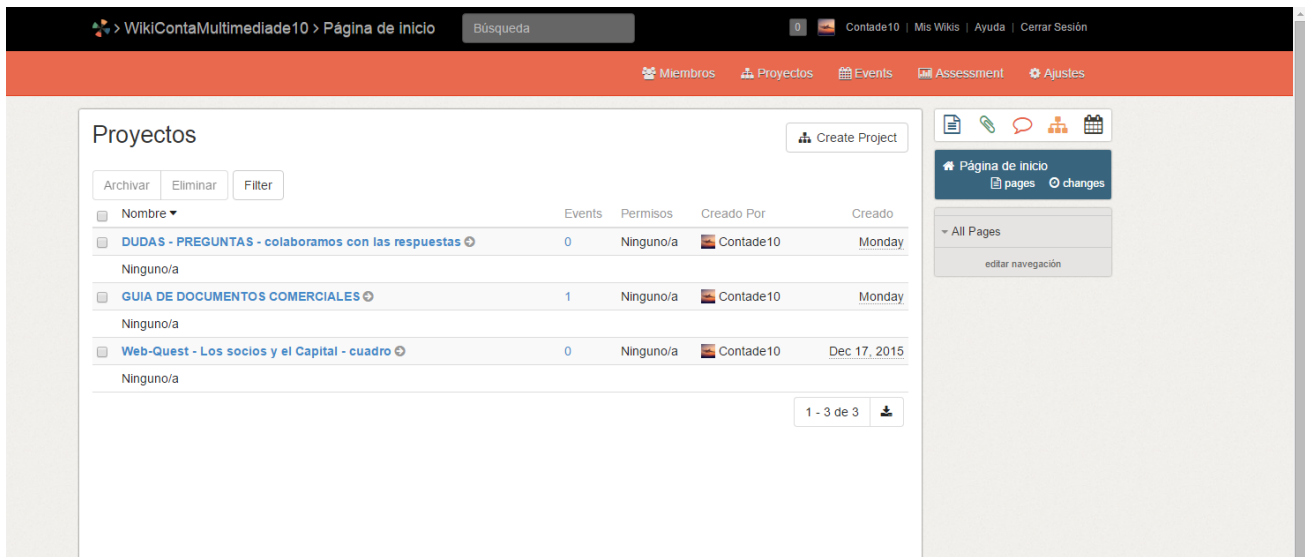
> WikiContaMultimediade10 > Página de inicio

Búsqueda

0 Contade10 | Mis Wikis | Ayuda | Cerrar Sesión

Miembros Proyectos Events Assessment Ajustes

Proyectos

Create Project

Archivar Eliminar Filter

| Nombre | Events | Permisos | Creado Por | Creado |
|---|---|---|---|---|
| DUDAS - PREGUNTAS - colaboramos con las respuestas | 0 | Ninguno/a | Contade10 | Monday |
| Ninguno/a | | | | |
| GUIA DE DOCUMENTOS COMERCIALES | 1 | Ninguno/a | Contade10 | Monday |
| Ninguno/a | | | | |
| Web-Quest - Los socios y el Capital - cuadro | 0 | Ninguno/a | Contade10 | Dec 17, 2015 |
| Ninguno/a | | | | |

1 - 3 de 3

Página de inicio
pages changes

All Pages

editar navegación